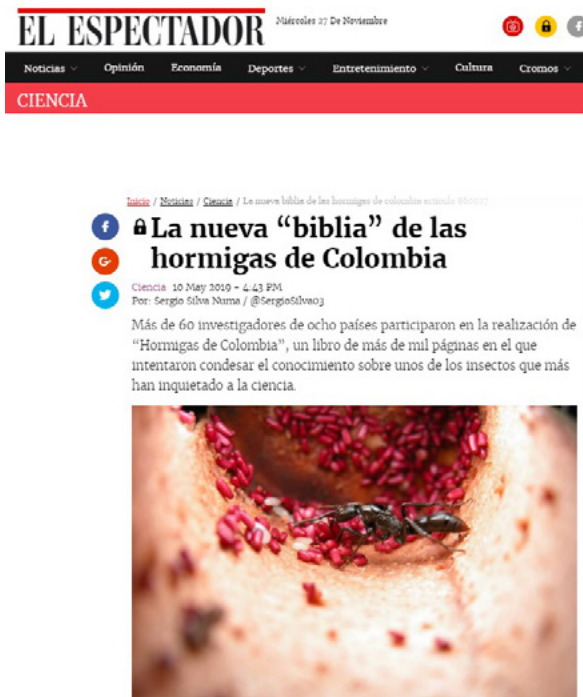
EL ESPECTADOR Miércoles 27 De Noviembre

Noticias Opinión Economía Deportes Entretenimiento Cultura Cromos

CIENCIA

Inicio / Noticias / Ciencia / La nueva biblia de las hormigas de colombia articulo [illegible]

La nueva “biblia” de las hormigas de Colombia

Ciencia 10 May 2019 - 4:43 PM
Por: Sergio Silva Numa / @SergioSilva03

Más de 60 investigadores de ocho países participaron en la realización de “Hormigas de Colombia”, un libro de más de mil páginas en el que intentaron condesar el conocimiento sobre unos de los insectos que más han inquietado a la ciencia.